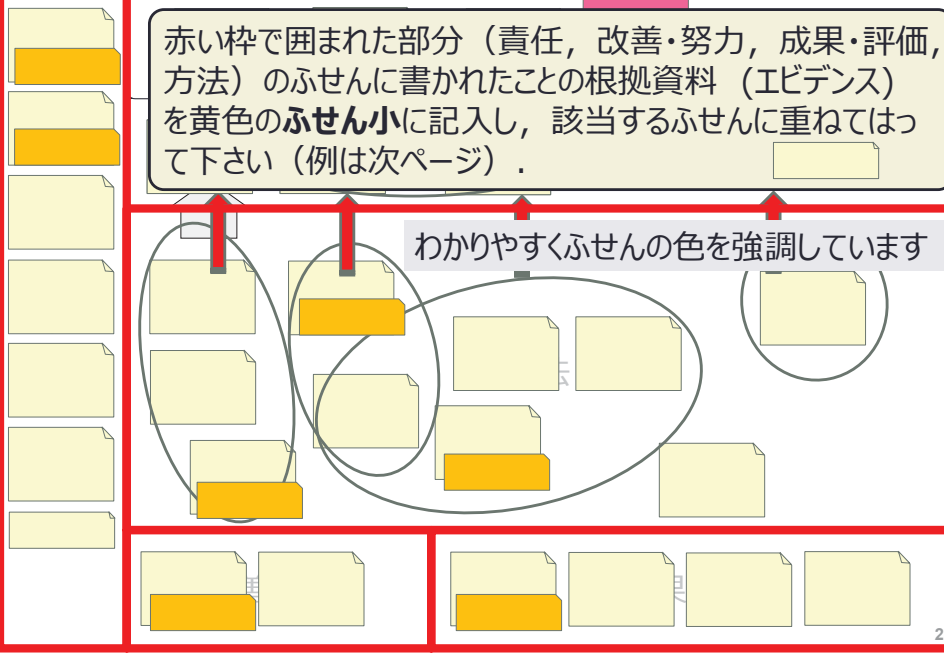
赤い枠で囲まれた部分（責任，改善・努力，成果・評価，方法）のふせんに書かれたことの根拠資料（エビデンス）を黄色の**ふせん小**に記入し，該当するふせんに重ねてはって下さい（例は次ページ）．

わかりやすくふせんの色を強調しています

2